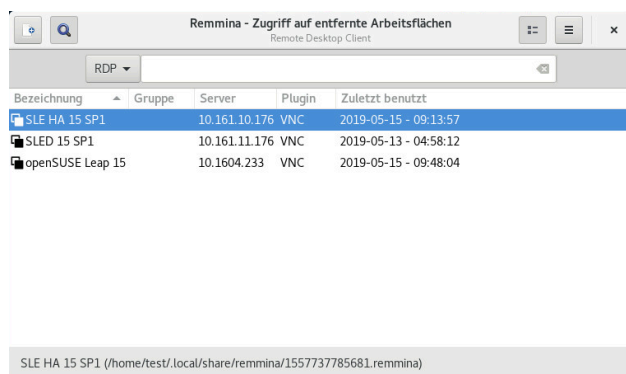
Remmina - Zugriff auf entfernte Arbeitsflächen
Remote Desktop Client

RDP

| Bezeichnung | Gruppe | Server | Plugin | Zuletzt benutzt |
|---|---|---|---|---|
| SLE HA 15 SP1 | | 10.161.10.176 | VNC | 2019-05-15 - 09:13:57 |
| SLED 15 SP1 | | 10.161.11.176 | VNC | 2019-05-13 - 04:58:12 |
| openSUSE Leap 15 | | 10.1604.233 | VNC | 2019-05-15 - 09:48:04 |

SLE HA 15 SP1 (/home/test/.local/share/remmina/1557737785681.remmina)